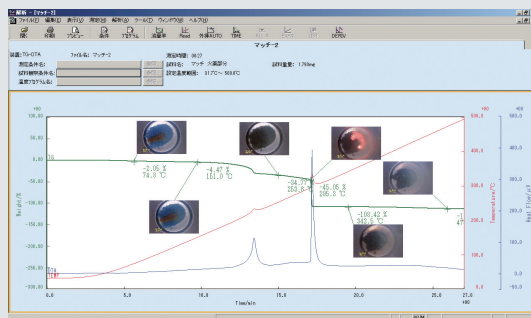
解析 - [マッチ-2]

ファイル(F) 編集(E) 表示(V) 測定(M) 解析(A) ツール(T) ウィンドウ(W) ヘルプ(H)

開く 印刷 プレビュー 条件 プログラム 波形表示 Read 外挿AUTO TIME DERIV

マッチ-2

装置: TG-DTA ファイル名: マッチ-2 測定時間: 08:27

測定条件名: 試料名: マッチ 火薬部分 試料重量: 1.750mg

試料観察条件名: 設定温度範囲: 31.7°C ~ 500.0°C

温度プログラム名:

TG

-2.05 %
74.0 °C

-4.47 %
161.0 °C

-34.7
253.6

-45.06 %
265.3 °C

-108.42 %
348.5 °C

Weight/%

Temperature/°C

Heat Flow/uV

Time/min

100.00 50.00 0.00 -50.00 -100.00 -150.00 -200.00 -250.00

600.0 500.0 400.0 300.0 200.0 100.0

0.0 5.0 10.0 15.0 20.0 25.0 27.0